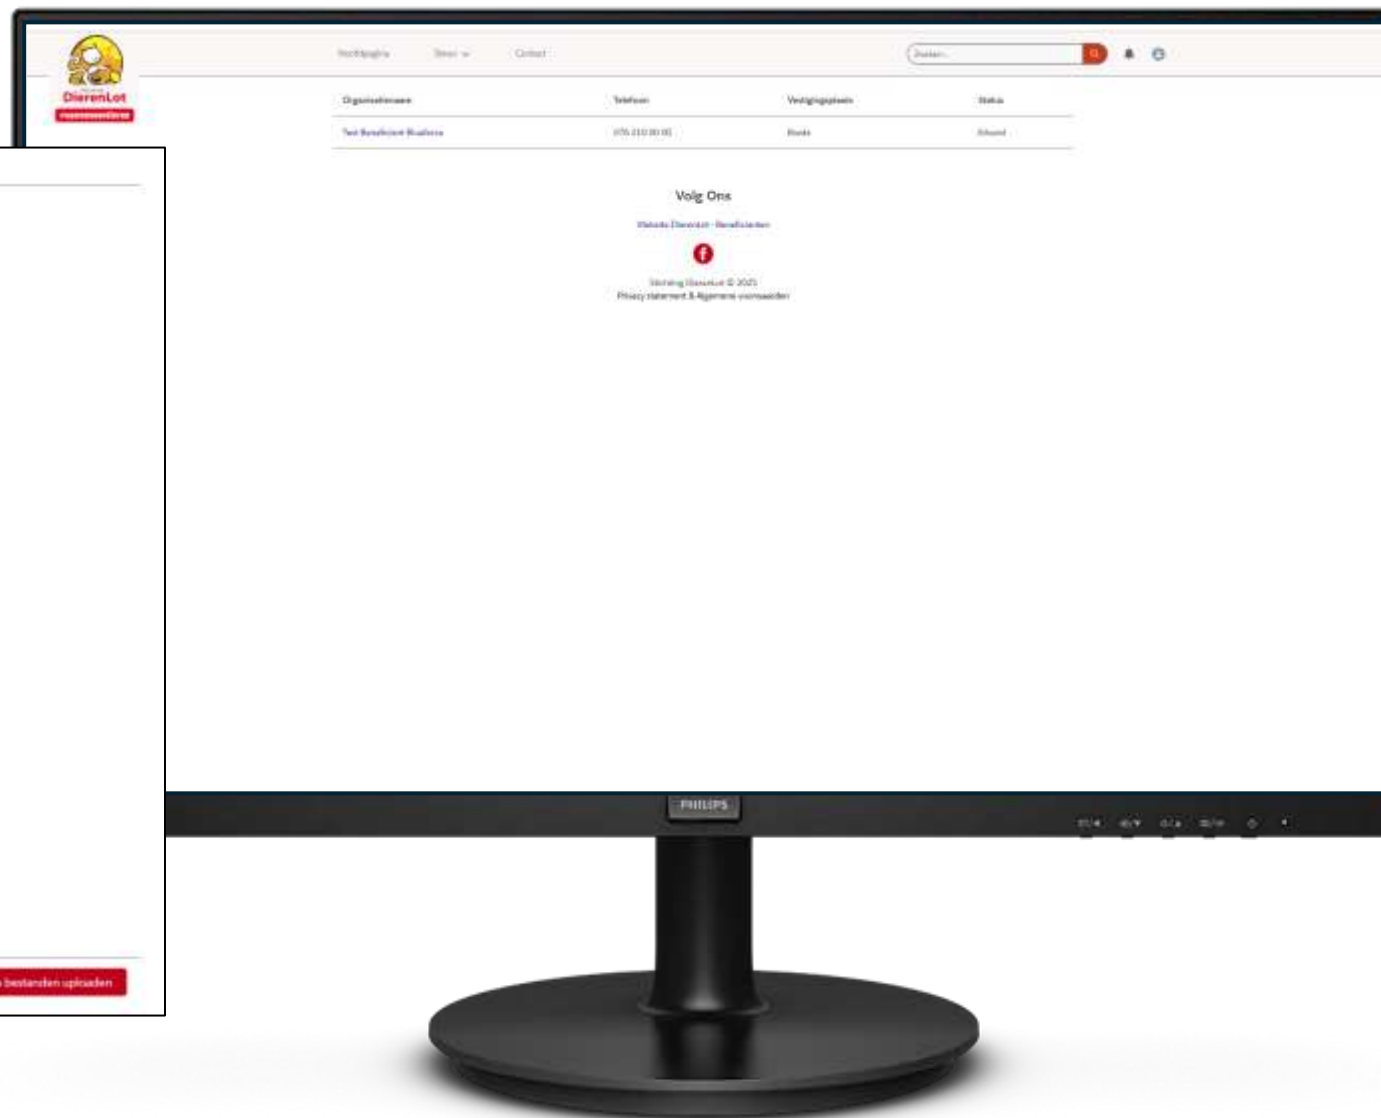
DierenLot
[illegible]

Startpagina Dieren Contact

Zoeken...

| Organisatienaam | Telefoon | Vestigingsplaats | Status |
|---|---|---|---|
| Test Beneficiant Business | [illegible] | Breda | Afkeurd |

Volg Ons

Website Dierenlot - Beneficianten

Stichting Dierenlot © 2025
Privacy statement & Algemene voorwaarden

PHILIPS

bestanden uploaden